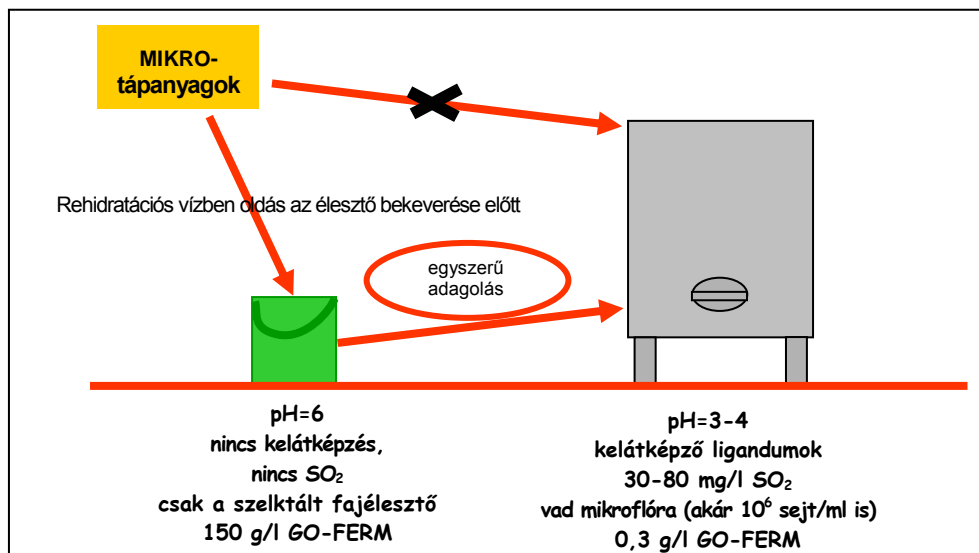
MIKRO-tápanyagok

Rehidratációs vízben oldás az élesztő bekeverése előtt

egyszerű adagolás

pH=6
nincs kelátképzés,
nincs $SO_2$
csak a szelktált fajélesztő
150 g/l GO-FERM

pH=3-4
kelátképző ligandumok
30-80 mg/l $SO_2$
vad mikroflóra (akár $10^6$ sejt/ml is)
0,3 g/l GO-FERM